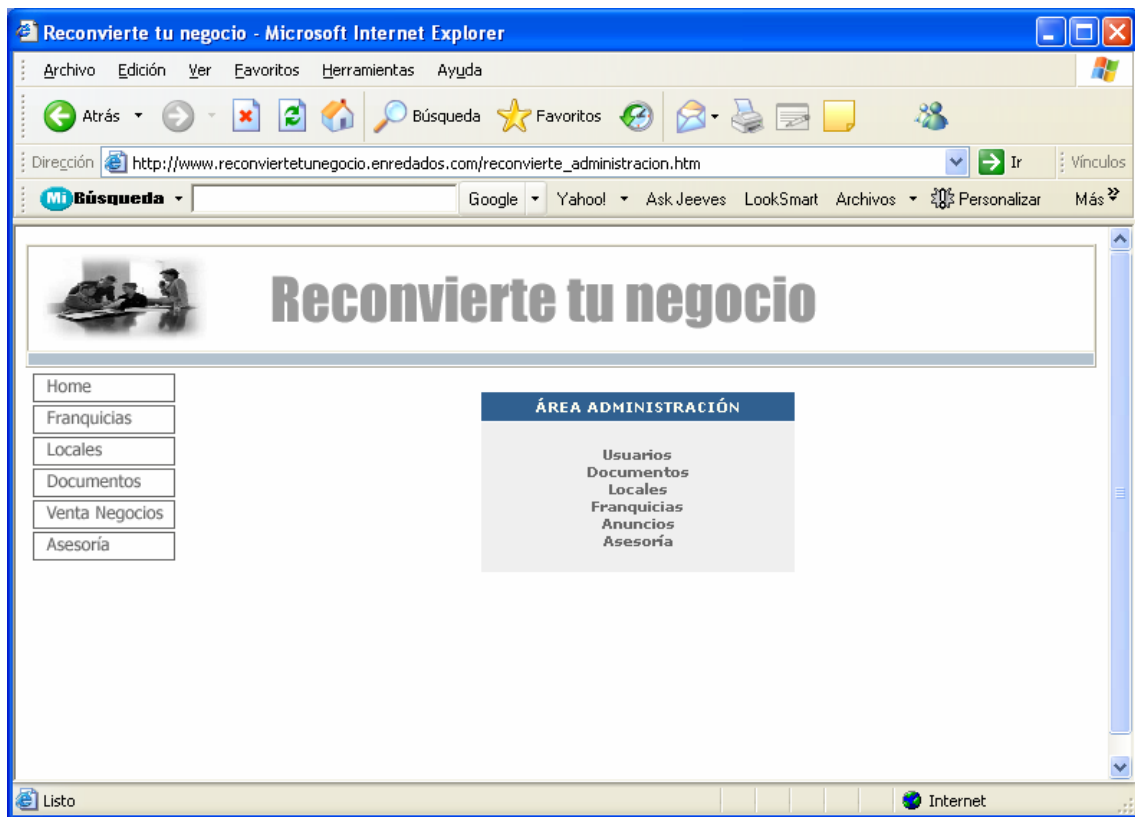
Reconvierte tu negocio - Microsoft Internet Explorer

Archivo Edición Ver Favoritos Herramientas Ayuda

Atrás Búsqueda Favoritos

Dirección http://www.reconviertetunegocio.enredados.com/reconvierte_administracion.htm Ir Vínculos

Mi Búsqueda Google Yahoo! Ask Jeeves LookSmart Archivos Personalizar Más

Reconvierte tu negocio

Home
Franquicias
Locales
Documentos
Venta Negocios
Asesoría

ÁREA ADMINISTRACIÓN

Usuarios
Documentos
Locales
Franquicias
Anuncios
Asesoría

Listo Internet